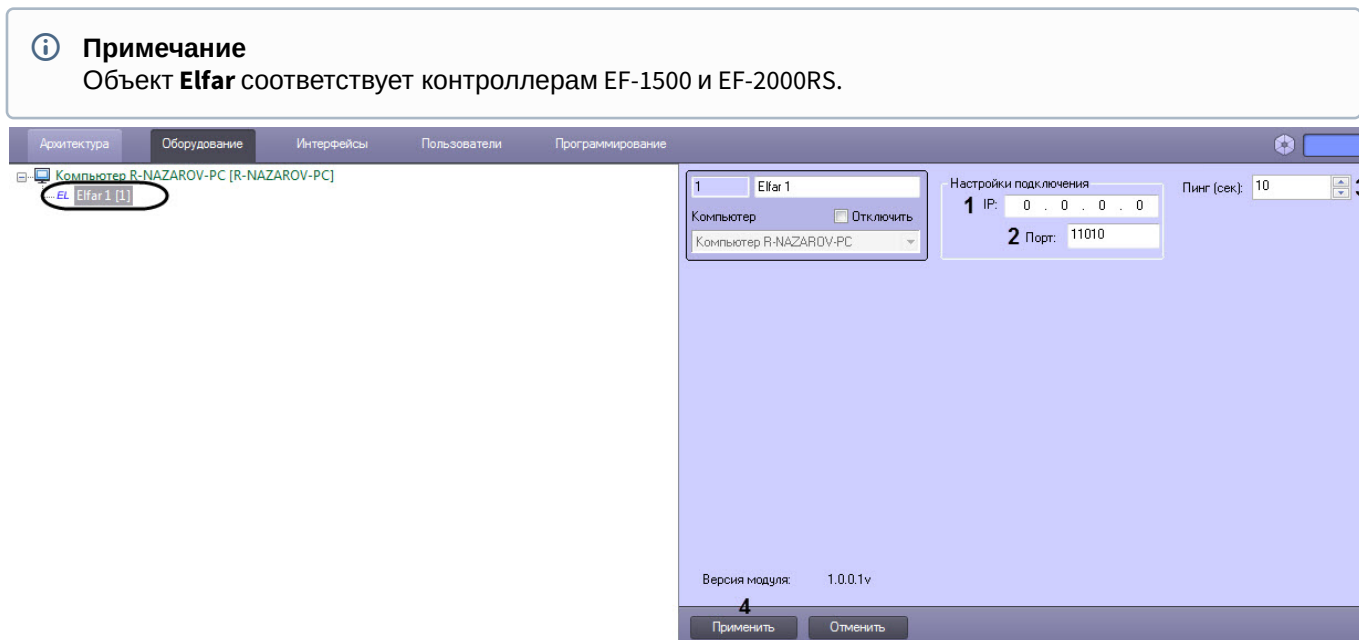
Примечание
Объект **Elfar** соответствует контроллерам EF-1500 и EF-2000RS.

Архитектура Оборудование Интерфейсы Пользователи Программирование

Компьютер R-NAZAROV-PC [R-NAZAROV-PC]
EL Elfar 1 [1]

1 Elfar 1
Компьютер Отключить
Компьютер R-NAZAROV-PC

Настройки подключения
1 IP: 0 . 0 . 0 . 0
2 Порт: 11010

Пинг (сек): 10 3

Версия модуля: 1.0.0.1v

4
Применить Отменить